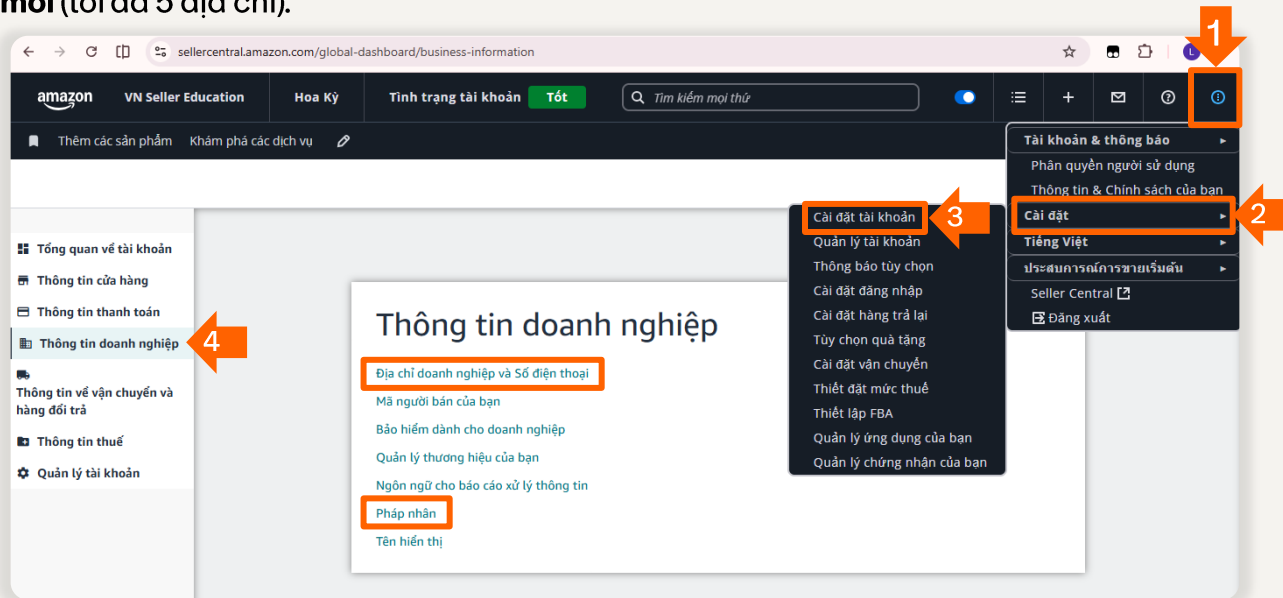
mới (tối đa 5 địa chỉ).

sellercentral.amazon.com/global-dashboard/business-information

amazon VN Seller Education Hoa Kỳ Tình trạng tài khoản Tốt Tìm kiếm mọi thứ

1

Thêm các sản phẩm Khám phá các dịch vụ

Tài khoản & thông báo
Phân quyền người sử dụng
Thông tin & Chính sách của bạn
Cài đặt
2
Tiếng Việt
ประสบการณ์การขายเริ่มต้น
Seller Central
Đăng xuất

Cài đặt tài khoản
3
Quản lý tài khoản
Thông báo tùy chọn
Cài đặt đăng nhập
Cài đặt hàng trả lại
Tùy chọn quà tặng
Cài đặt vận chuyển
Thiết đặt mức thuế
Thiết lập FBA
Quản lý ứng dụng của bạn
Quản lý chứng nhận của bạn

Tổng quan về tài khoản
Thông tin cửa hàng
Thông tin thanh toán
Thông tin doanh nghiệp
4
Thông tin về vận chuyển và hàng đổi trả
Thông tin thuế
Quản lý tài khoản

Thông tin doanh nghiệp
Địa chỉ doanh nghiệp và Số điện thoại
Mã người bán của bạn
Bảo hiểm dành cho doanh nghiệp
Quản lý thương hiệu của bạn
Ngôn ngữ cho báo cáo xử lý thông tin
Pháp nhân
Tên hiển thị